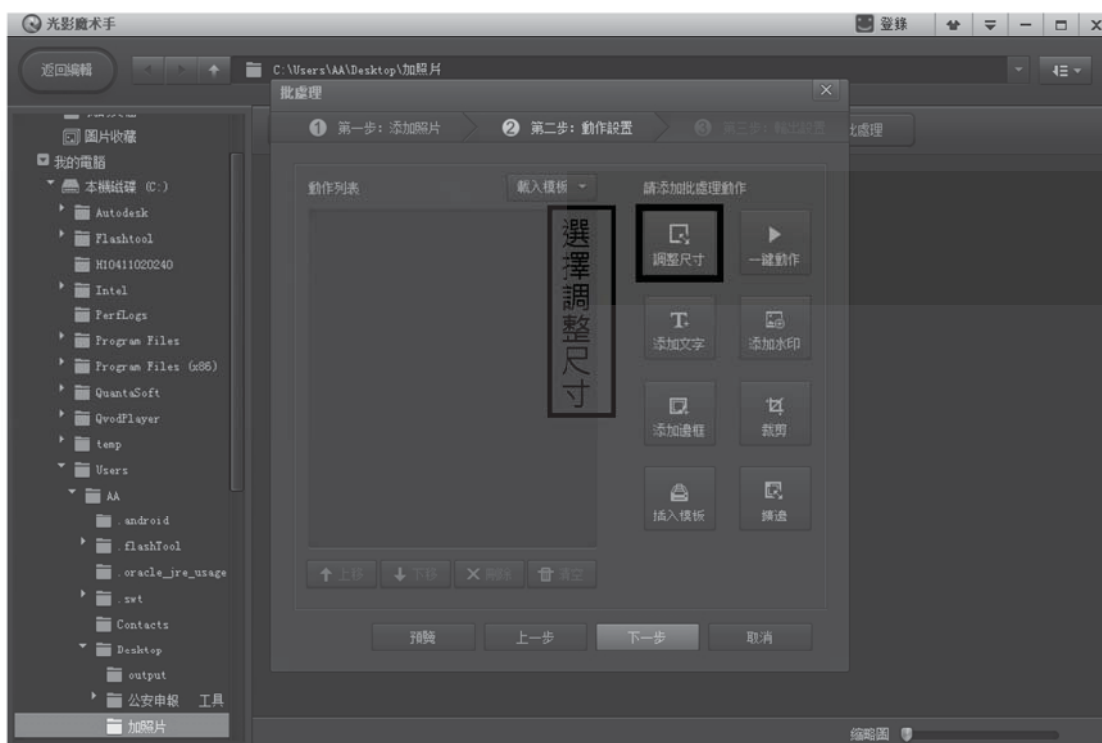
光影魔術手

登錄

返回編輯

C:\Users\AA\Desktop\加照片

批處理

① 第一步：添加照片 ② 第二步：動作設置 ③ 第三步：輸出設置

批處理

圖片收藏

我的電腦

本機磁碟 (C:)

Autodesk

Flashtool

H10411020240

Intel

PerfLogs

Program Files

Program Files (x86)

QuantaSoft

QvodPlayer

temp

Users

AA

.android

.flashTool

.oracle_jre_usage

.swt

Contacts

Desktop

output

公安申報 工具

加照片

動作列表

載入模板

請添加批處理動作

選擇調整尺寸

調整尺寸

一鍵動作

添加文字

添加水印

添加邊框

裁剪

插入模板

摔邊

上移 下移 刪除 清空

預覽

上一步

下一步

取消

縮略圖